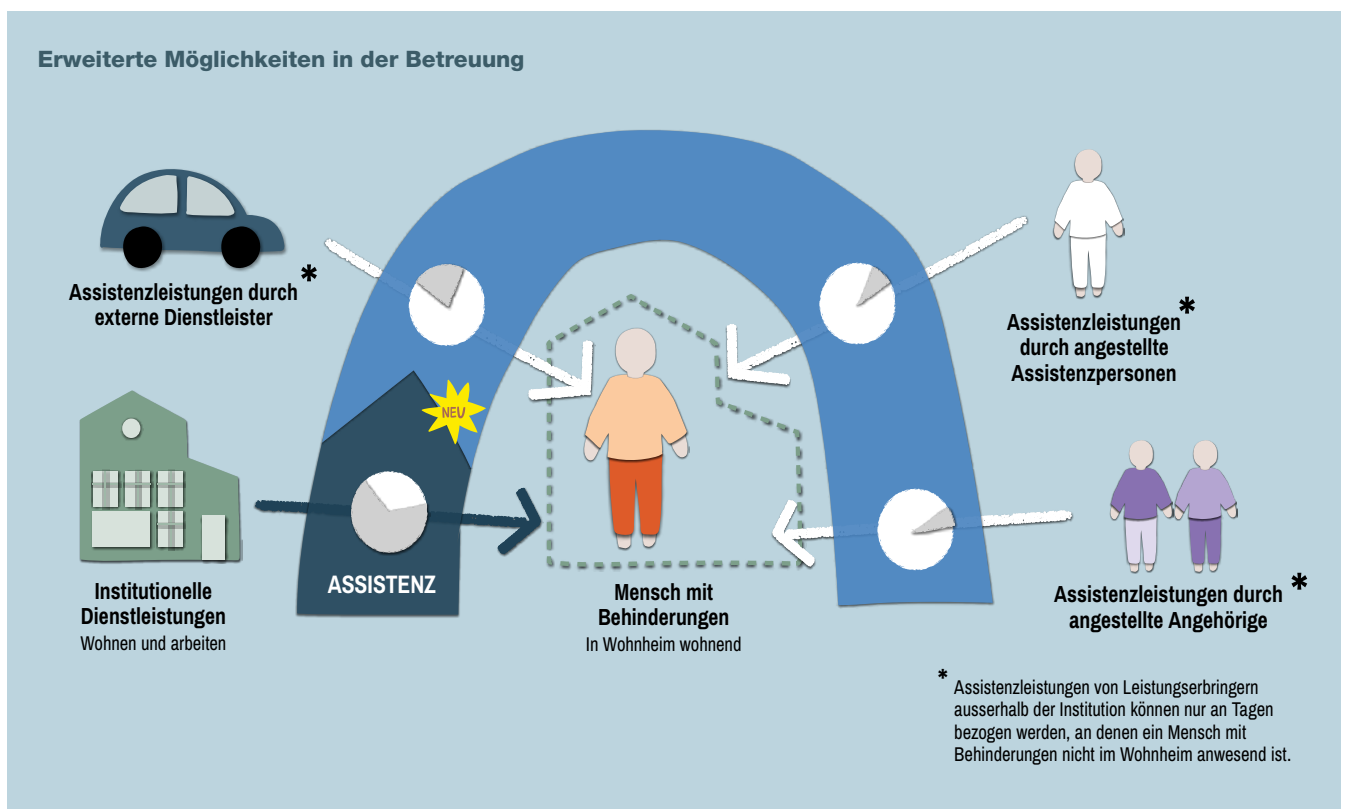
Erweiterte Möglichkeiten in der Betreuung

Assistenzleistungen durch externe Dienstleister *

Assistenzleistungen durch angestellte Assistenzpersonen *

NEU

ASSISTENZ

Institutionelle Dienstleistungen
Wohnen und arbeiten

Mensch mit Behinderungen
In Wohnheim wohnend

Assistenzleistungen durch angestellte Angehörige *

* Assistenzleistungen von Leistungserbringern ausserhalb der Institution können nur an Tagen bezogen werden, an denen ein Mensch mit Behinderungen nicht im Wohnheim anwesend ist.